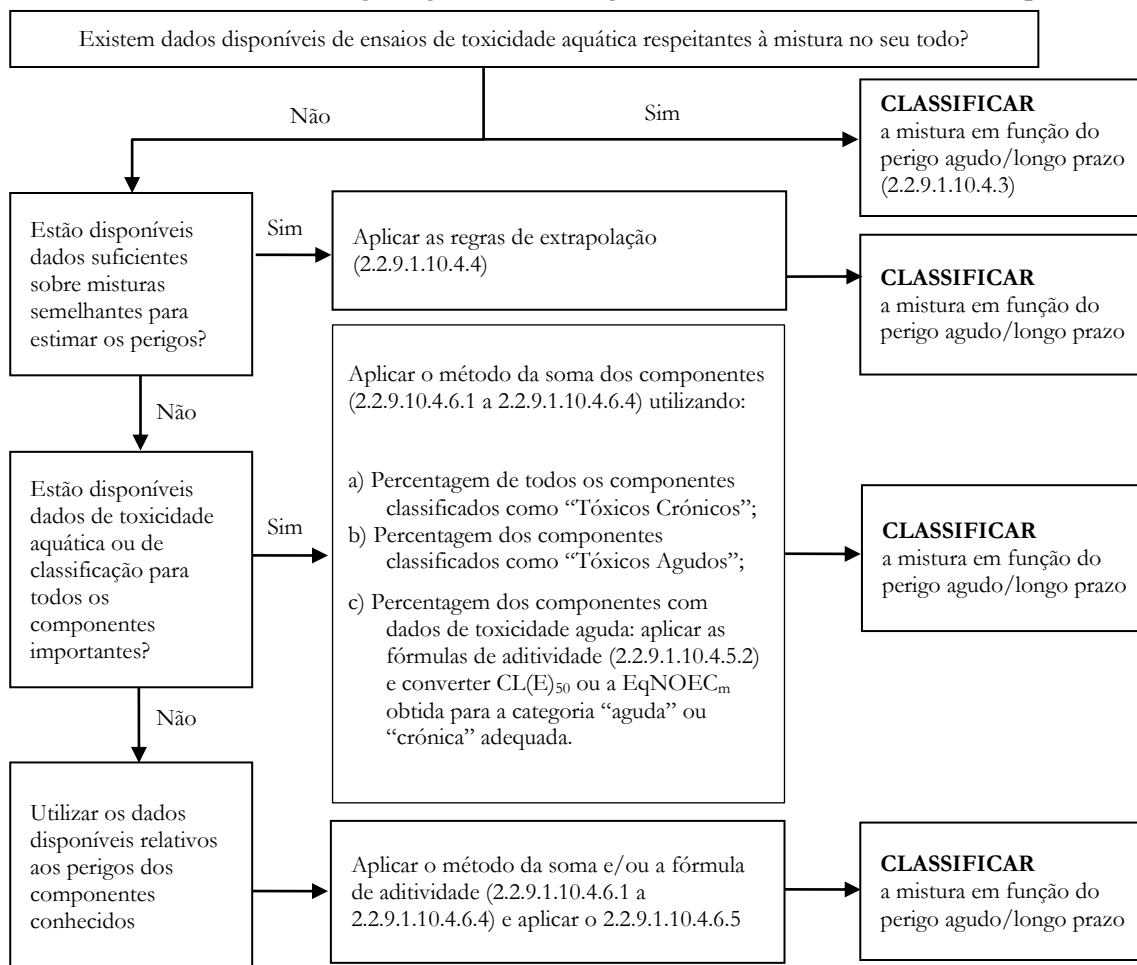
Existem dados disponíveis de ensaios de toxicidade aquática respeitantes à mistura no seu todo?

Não

Sim

**CLASSIFICAR**
a mistura em função do perigo agudo/longo prazo (2.2.9.1.10.4.3)

Estão disponíveis dados suficientes sobre misturas semelhantes para estimar os perigos?

Sim

Aplicar as regras de extrapolação (2.2.9.1.10.4.4)

**CLASSIFICAR**
a mistura em função do perigo agudo/longo prazo

Não

Estão disponíveis dados de toxicidade aquática ou de classificação para todos os componentes importantes?

Sim

Aplicar o método da soma dos componentes (2.2.9.10.4.6.1 a 2.2.9.1.10.4.6.4) utilizando:

a) Percentagem de todos os componentes classificados como "Tóxicos Crónicos";
b) Percentagem dos componentes classificados como "Tóxicos Agudos";
c) Percentagem dos componentes com dados de toxicidade aguda: aplicar as fórmulas de aditividade (2.2.9.1.10.4.5.2) e converter $CL(E)_{50}$ ou a $EqNOEC_m$ obtida para a categoria "aguda" ou "crónica" adequada.

**CLASSIFICAR**
a mistura em função do perigo agudo/longo prazo

Não

Utilizar os dados disponíveis relativos aos perigos dos componentes conhecidos

Aplicar o método da soma e/ou a fórmula de aditividade (2.2.9.1.10.4.6.1 a 2.2.9.1.10.4.6.4) e aplicar o 2.2.9.1.10.4.6.5

**CLASSIFICAR**
a mistura em função do perigo agudo/longo prazo